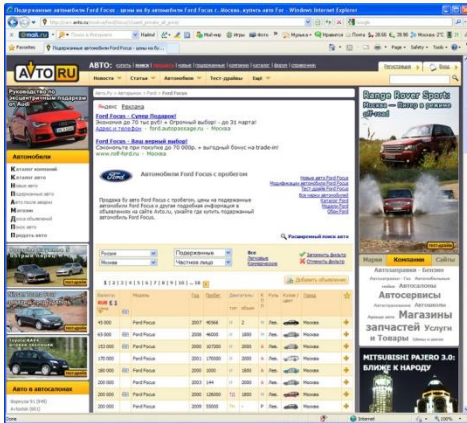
Подержанные автомобили Ford Focus - цены на б/у автомобили Ford Focus г. Москва, купить авто Ford - Windows Internet Explorer

http://www.auto.ru/used/ford/focus/

Favorites | Подержанные автомобили Ford Focus - цены на б/у...

AUTO.RU

Новости | Статьи | Автомобили | Тест-драйвы | Ещё

Руководство по эксплуатации подержанной машины

Автомобили
Каталог компаний
Каталог авто
Новые авто
Подержанные авто
Авто после аварии
Магазин
Дополнительно
Поиск авто
Продать авто

Яндекс Реклама

Ford Focus - Супер Подарок!
Экономия до 70 тыс руб! + Отличный выбор! - до 31 марта!
Адрес и телефон · ford.autopassage.ru · Москва

Ford Focus - Ваш верный выбор!
Сэкономьте при покупке до 70 000р. + выгодный бонус на trade-in!
www.rolf-ford.ru · Москва

Автомобили Ford Focus с пробегом

Новые авто Ford Focus
Модификации автомобиля Ford Focus
Фото Ford Focus
Отзывы Ford Focus
Каталог Ford
Видео Ford
Обзор Ford

Продажа б/у авто Ford Focus с пробегом, цены на подержанные автомобили Ford Focus и другие подержанные автомобили в объявлениях на сайте Auto.ru, узнайте где купить подержанный автомобиль Ford Focus.

Расширенный поиск авто

Россия | Подержанные | Все
Москва | Частное лицо | Легковые | Коммерческие

Запомнить фильтр
Отменить фильтр

Добавить объявление

| Цена | Модель | Год | Пробег | Двигатель | Руль | Кузов | Город |
|---|---|---|---|---|---|---|---|
| 45 000 | Ford Focus | 2007 | 40564 | 1.6 | Лев. | | Москва |
| 65 000 | Ford Focus | 2008 | 46000 | 1800 | Лев. | | Москва |
| 153 000 | Ford Focus | 2007 | 107000 | 2000 | Лев. | | Москва |
| 170 000 | Ford Focus | 2001 | 170000 | 2000 | Лев. | | Москва |
| 180 000 | Ford Focus | 2000 | 1000 | 1800 | Лев. | | Москва |
| 180 000 | Ford Focus | 2003 | 144 | 2000 | Лев. | | Москва |
| 180 000 | Ford Focus | 2005 | 128000 | 1800 | Лев. | | Москва |
| 190 000 | Ford Focus | 2003 | | 2000 | Лев. | | Москва |

Авто в автосалонах

Range Rover Sport: Москва — Питер в режиме off-road

Марки | Компании | Сайты
Автозапчасти · Бизнес · Автосервисы · Магазины запчастей · Услуги и Товары

MITSUBISHI PAJERO 3.0: БЛИЖЕ К НАРОДУ

Internet | 100%